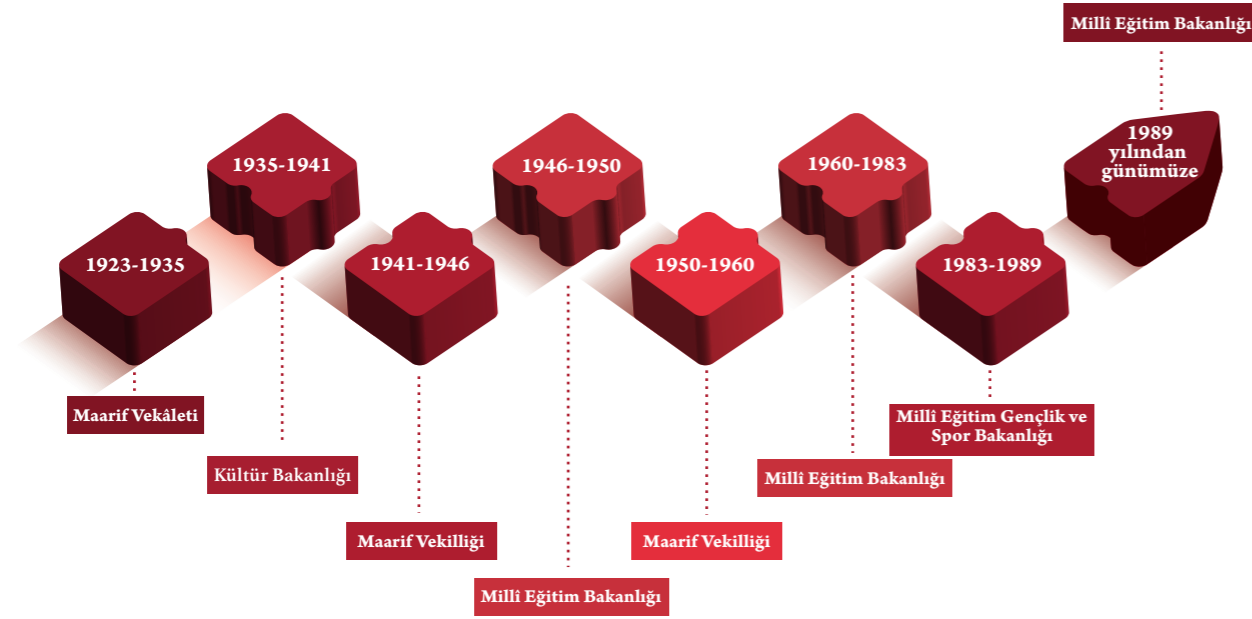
Millî Eğitim Bakanlığı

1935-1941

1946-1950

1960-1983

1989 yılından günümüze

1923-1935

1941-1946

1950-1960

1983-1989

Maarif Vekâleti

Kültür Bakanlığı

Maarif Vekilliği

Millî Eğitim Bakanlığı

Maarif Vekilliği

Millî Eğitim Bakanlığı

Millî Eğitim Gençlik ve Spor Bakanlığı